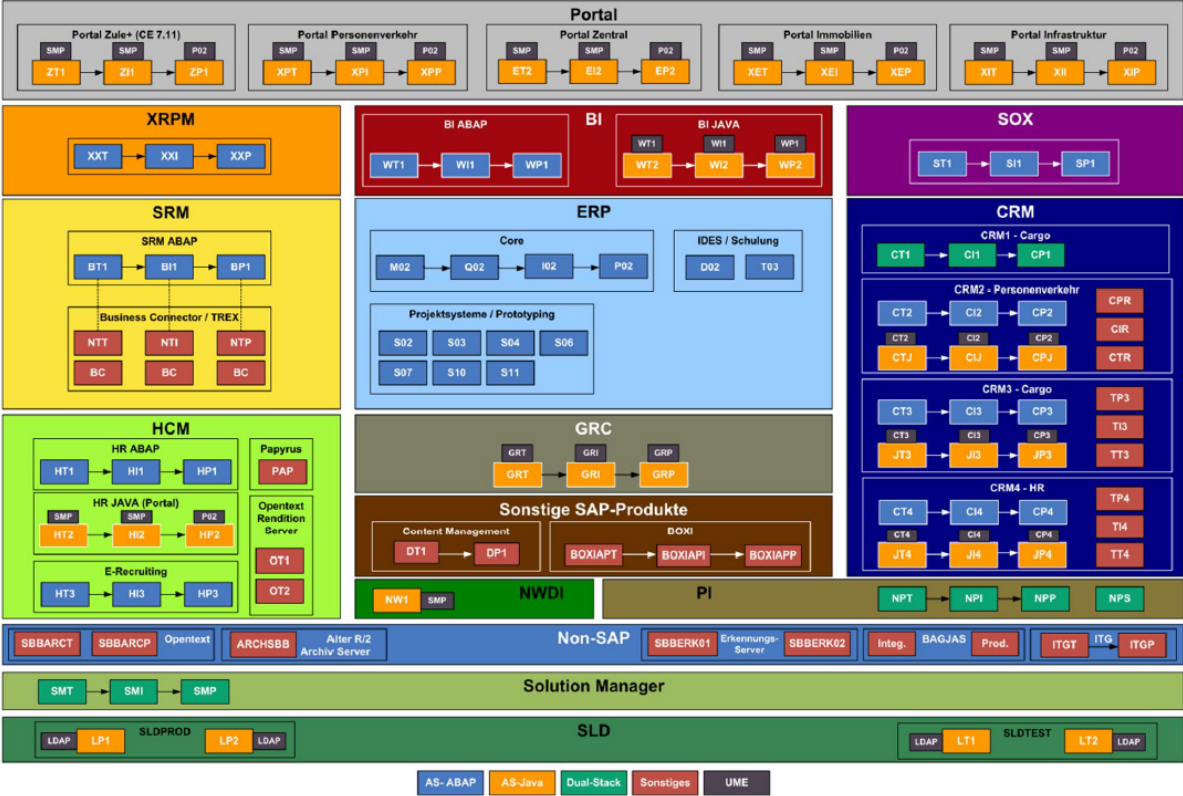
Portal

Portal Zule+ (CE 7.11)
SMP SMP P02
ZT1 ZI1 ZP1

Portal Personenverkehr
SMP SMP P02
XPT XPI XPP

Portal Zentral
SMP SMP P02
ET2 EI2 EP2

Portal Immobilien
SMP SMP P02
XET XEI XEP

Portal Infrastruktur
SMP SMP P02
XIT XII XIP

XRPM
XXT XXI XXP

BI
BI ABAP
WT1 WI1 WP1
BI JAVA
WT1 WI1 WP1
WT2 WI2 WP2

SOX
ST1 SI1 SP1

SRM
SRM ABAP
BT1 BI1 BP1
Business Connector / TREX
NTT NTI NTP
BC BC BC

ERP
Core
M02 Q02 I02 P02
IDES / Schulung
D02 T03
Projektsysteme / Prototyping
S02 S03 S04 S06
S07 S10 S11

CRM
CRM1 - Cargo
CT1 CI1 CP1
CRM2 - Personenverkehr
CT2 CI2 CP2
CT2 CP2
CTJ CIJ CPJ
CPR
CIR
CTR
CRM3 - Cargo
CT3 CI3 CP3
CT3 CI3 CP3
JT3 JI3 JP3
TP3
TI3
TT3
CRM4 - HR
CT4 CI4 CP4
CT4 CI4 CP4
JT4 JI4 JP4
TP4
TI4
TT4

HCM
HR ABAP
HT1 HI1 HP1
HR JAVA (Portal)
SMP SMP P02
HT2 HI2 HP2
E-Recruiting
HT3 HI3 HP3
Papyrus
PAP
Opentext Rendition Server
OT1
OT2

GRC
GRT GRI GRP
GRT GRI GRP

Sonstige SAP-Produkte
Content Management
DT1 DP1
BOXI
BOXIAPT BOXIAPI BOXIAPP

NW1 SMP NWDI

PI
NPT NPI NPP NPS

Non-SAP
SBBARCT SBBARCP Opentext
ARCHSBB Alter R/2 Archiv Server
SBBERK01 Erkennungs-Server SBBERK02
Integ. BAGJAS Prod.
ITGT ITG ITGP

Solution Manager
SMT SMI SMP

SLD
LDAP LP1 SLDPROD LP2 LDAP
LDAP LT1 SLDTEST LT2 LDAP

AS- ABAP AS-Java Dual-Stack Sonstiges UME